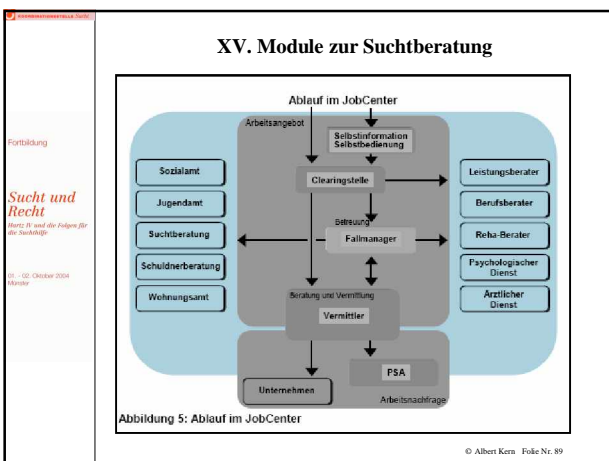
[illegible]

Fortbildung

Sucht und Recht

Hartz IV und die Folgen für die Suchthilfe

01. – 02. Oktober 2004 Münster

XV. Module zur Suchtberatung

Ablauf im JobCenter

Arbeitsangebot

Selbstinformation Selbstbedienung

Clearingstelle

Betreuung

Fallmanager

Beratung und Vermittlung

Vermittler

Sozialamt

Jugendamt

Suchtberatung

Schuldnerberatung

Wohnungsamt

Leistungsberater

Berufsberater

Reha-Berater

Psychologischer Dienst

Ärztlicher Dienst

Unternehmen

PSA

Arbeitsnachfrage

Abbildung 5: Ablauf im JobCenter

© Albert Kern Folie Nr. 89